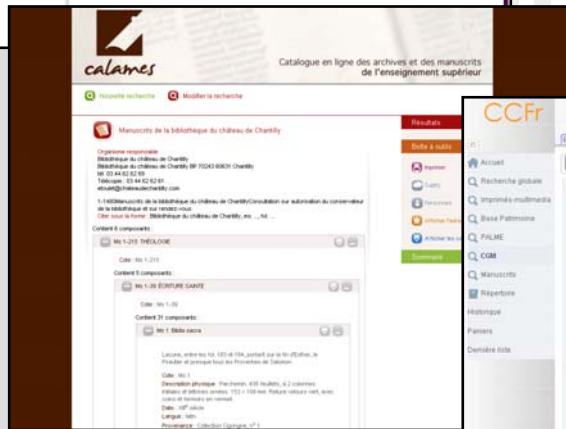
calames

Catalogue en ligne des archives et des manuscrits de l'enseignement supérieur

Nouvelle recherche

Modifier la recherche

Manuscrits de la bibliothèque du château de Chantilly

Organisme responsable
Bibliothèque du château de Chantilly
Bibliothèque du château de Chantilly BP 70243 60631 Chantilly
tél. 03 44 62 62 69
Télécopie : 03 44 62 62 61
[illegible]

1-1465Manuscrits de la bibliothèque du château de Chantilly Consultation sur autorisation du conservateur de la bibliothèque et sur rendez-vous
Citer sous la forme : Bibliothèque du château de Chantilly, ms ..., fol. ...

Contient 6 composants :

Ms 1-215 THÉOLOGIE

Cote : Ms 1-215

Contient 5 composants :

Ms 1-39 ÉCRITURE SAINTE

Cote : Ms 1-39

Contient 31 composants :

Ms 1. Biblia sacra

Lacune, entre les fol. 183 et 184, portant sur le fin d'Esther, le Proverbe et presque tous les Proverbes de Salomon.

Cote : Ms 1
Description physique : Parchemin. 435 feuillets, à 2 colonnes. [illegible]
Date : 13e siècle
Langue : latin
Provenance : Collection Condé, n° 1

Résultats

Boîte à outils

Imprimer

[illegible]

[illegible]

Afficher l'arbre

Afficher les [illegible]

Sommaire

CCFr

Accueil

Recherche globale

Imprimés multimédia

Base Patrimoine

PALME

CGM

Manuscrits

Répertoire

Historique

Paniers

Dernière liste